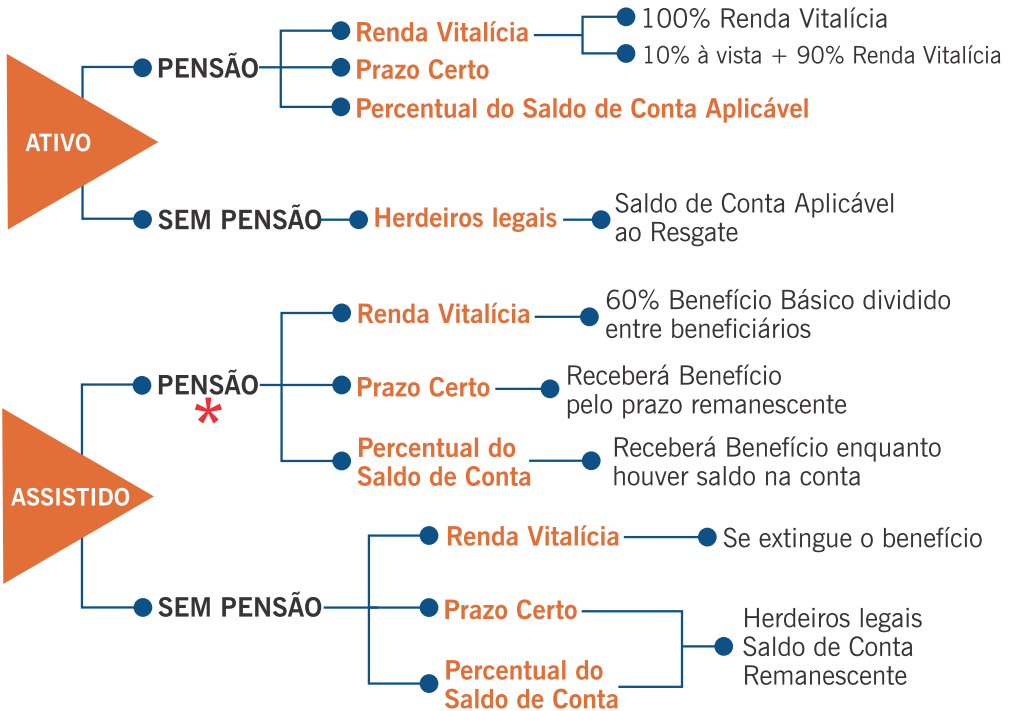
ATIVO

PENSÃO

Renda Vitalícia

100% Renda Vitalícia

10% à vista + 90% Renda Vitalícia

Prazo Certo

Percentual do Saldo de Conta Aplicável

SEM PENSÃO

Herdeiros legais

Saldo de Conta Aplicável ao Resgate

ASSISTIDO

PENSÃO
*

Renda Vitalícia

60% Benefício Básico dividido entre beneficiários

Prazo Certo

Receberá Benefício pelo prazo remanescente

Percentual do Saldo de Conta

Receberá Benefício enquanto houver saldo na conta

SEM PENSÃO

Renda Vitalícia

Se extingue o benefício

Prazo Certo

Percentual do Saldo de Conta

Herdeiros legais
Saldo de Conta
Remanescente